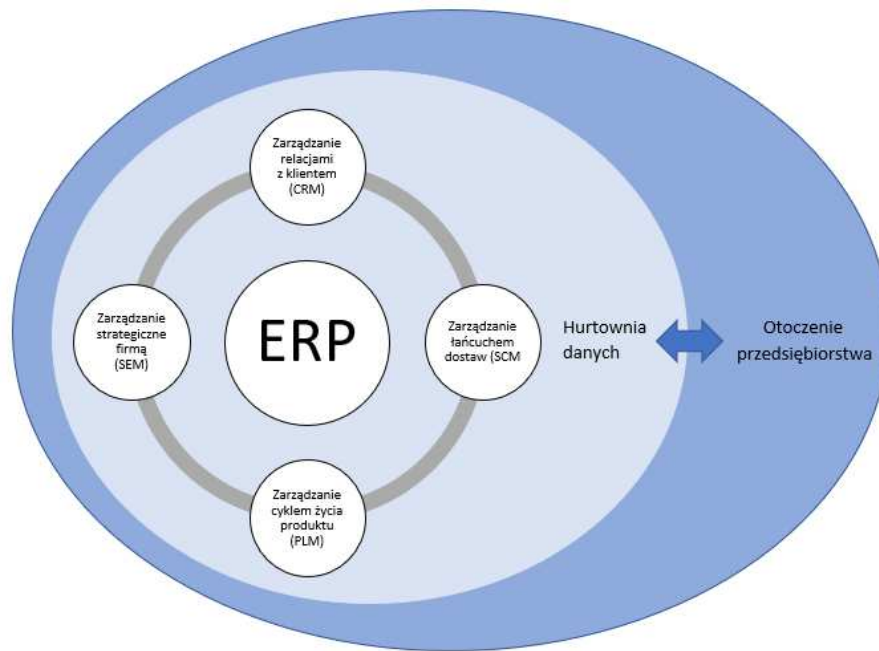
Zarządzanie relacjami z klientem (CRM)

Zarządzanie strategiczne firmą (SEM)

ERP

Zarządzanie łańcuchem dostaw (SCM

Zarządzanie cyklem życia produktu (PLM)

Hurtownia danych

Otoczenie przedsiębiorstwa